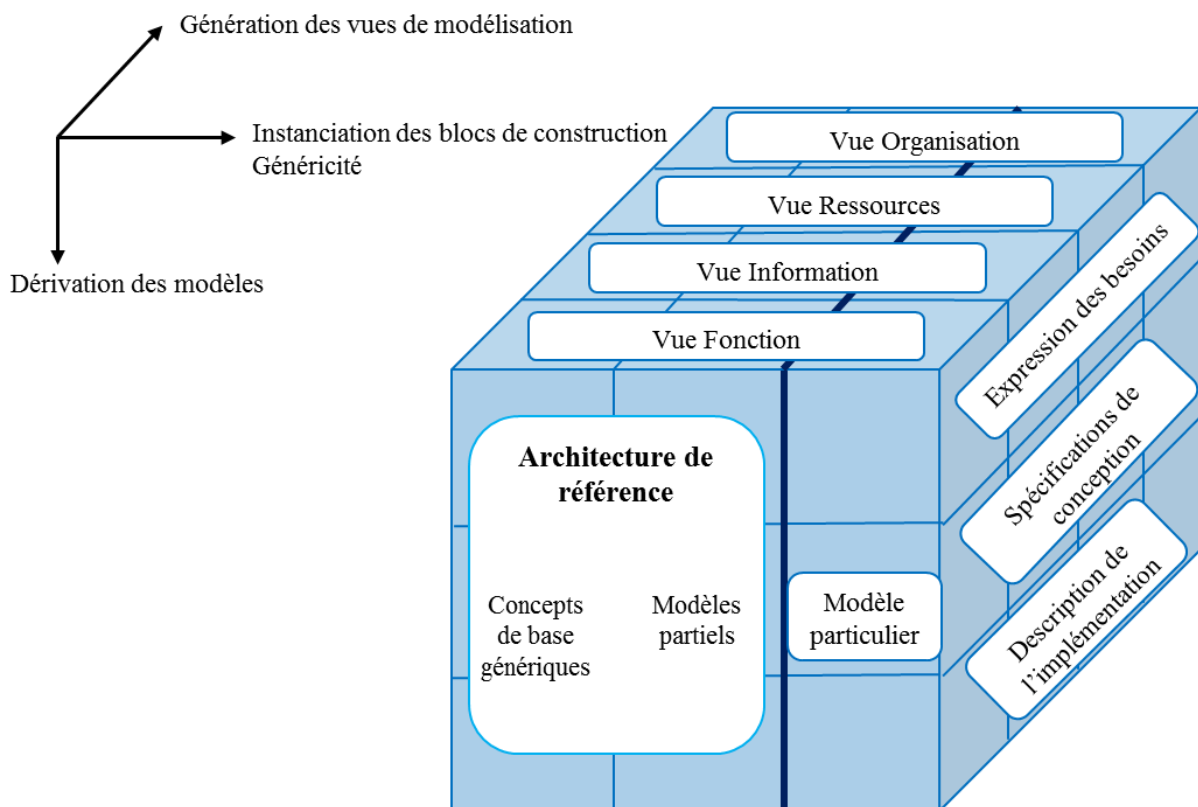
Génération des vues de modélisation

Instanciation des blocs de construction
Généricité

Dérivation des modèles

Vue Organisation

Vue Ressources

Vue Information

Vue Fonction

Expression des besoins

Spécifications de conception

Description de l'implémentation

Architecture de référence

Concepts de base génériques

Modèles partiels

Modèle particulier